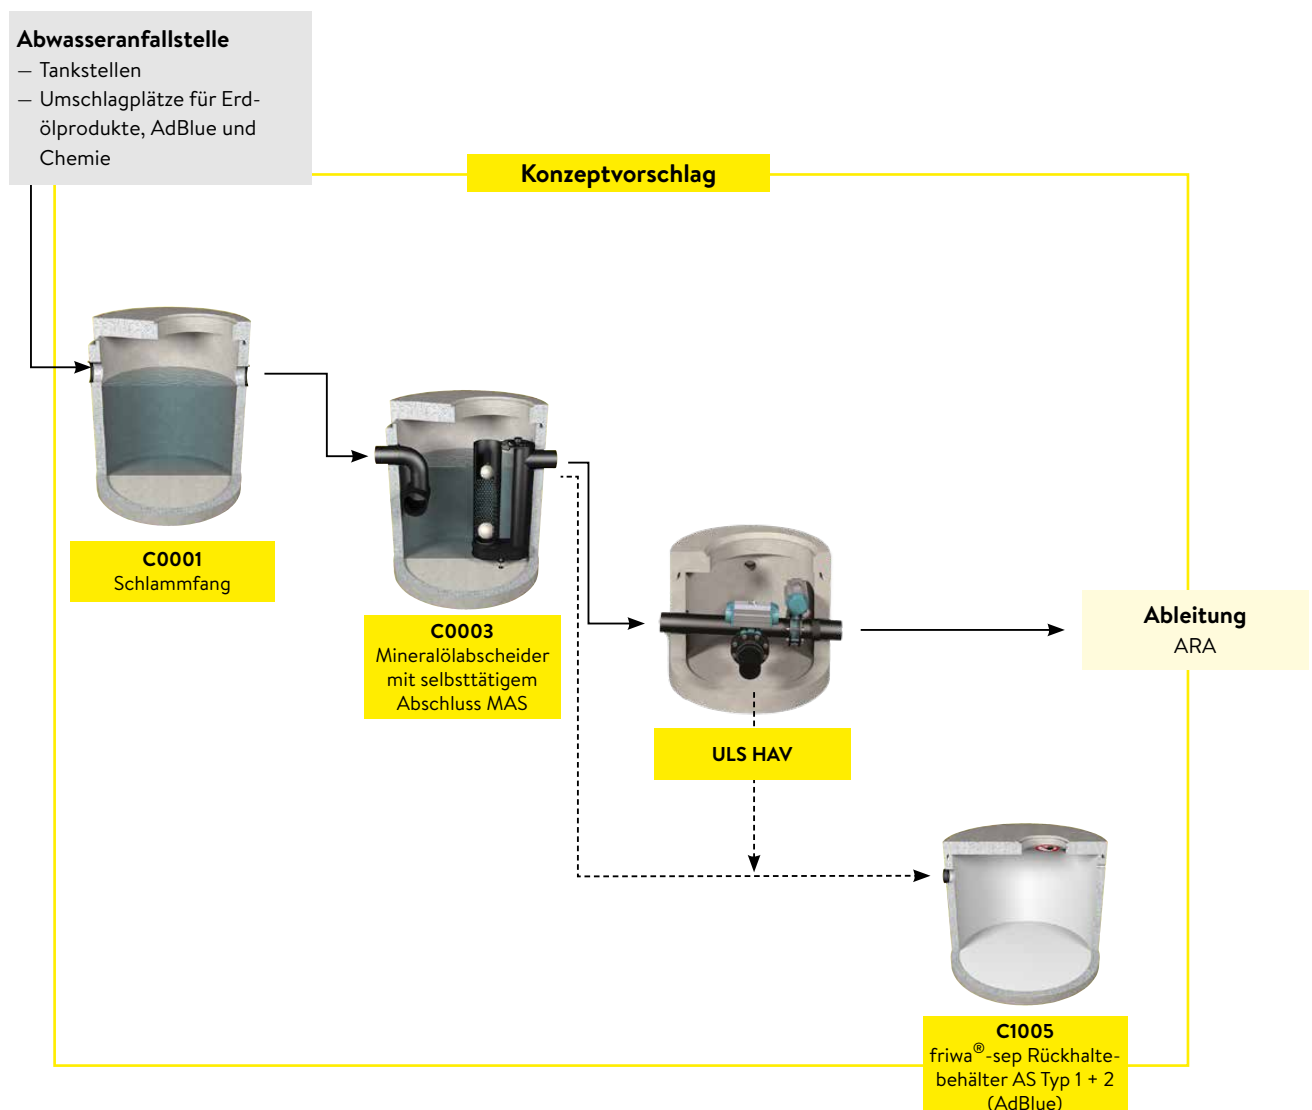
**Abwasseranfallstelle**
— Tankstellen
— Umschlagplätze für Erdölprodukte, AdBlue und Chemie

**Konzeptvorschlag**

**C0001**
Schlammfang

**C0003**
Mineralölabscheider mit selbsttätigem Abschluss MAS

**ULS HAV**

**Ableitung**
ARA

**C1005**
friwa®-sep Rückhaltebehälter AS Typ 1 + 2 (AdBlue)